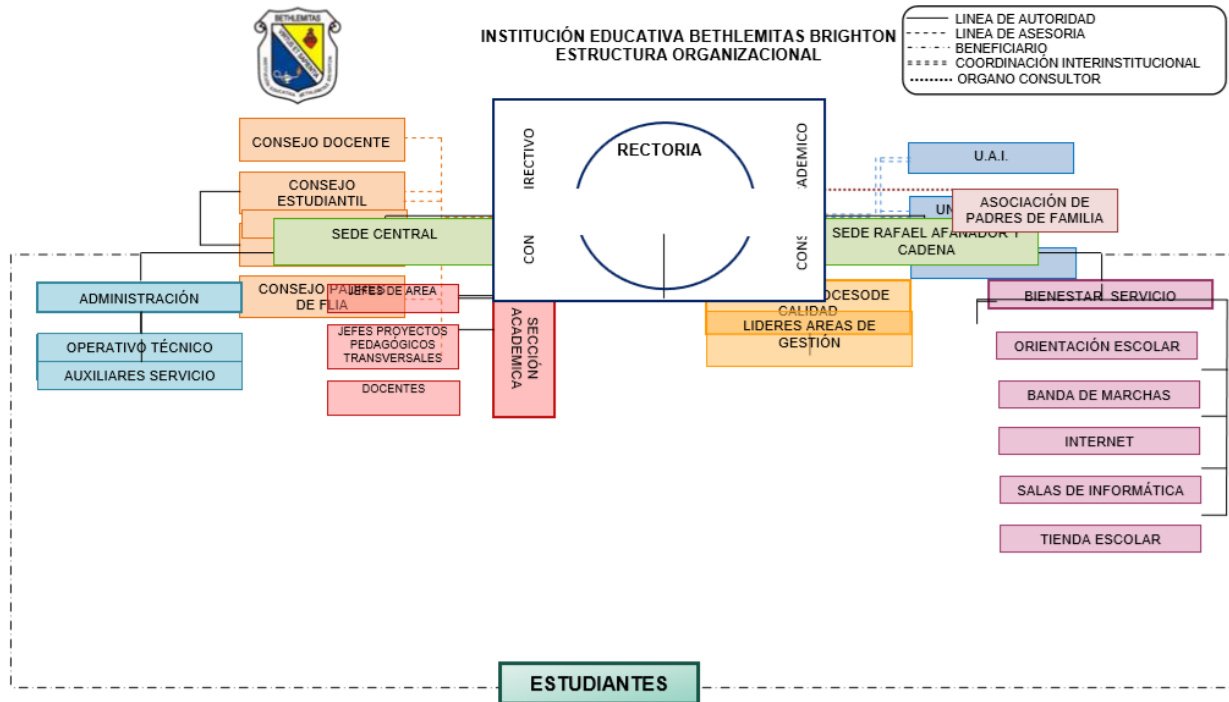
BETHLEMITAS

INSTITUCIÓN EDUCATIVA BETHLEMITAS BRIGHTON
ESTRUCTURA ORGANIZACIONAL

LINEA DE AUTORIDAD
LINEA DE ASESORIA
BENEFICIARIO
COORDINACIÓN INTERINSTITUCIONAL
ORGANO CONSULTOR

CONSEJO DOCENTE

CONSEJO ESTUDIANTIL

SEDE CENTRAL

CONSEJO PADRES DE FLIA

IRECTIVO

RECTORIA

ADEMICO

CON

CONS

U.A.I.

UN

ASOCIACIÓN DE PADRES DE FAMILIA

SEDE RAFAEL AFANADOR Y CADENA

ADMINISTRACIÓN

OPERATIVO TÉCNICO

AUXILIARES SERVICIO

JEFES DE AREA

JEFES PROYECTOS PEDAGÓGICOS TRANSVERSALES

DOCENTES

SECCIÓN ACADEMICA

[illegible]OCESODE CALIDAD

LIDERES AREAS DE GESTIÓN

BIENESTAR SERVICIO

ORIENTACIÓN ESCOLAR

BANDA DE MARCHAS

INTERNET

SALAS DE INFORMÁTICA

TIENDA ESCOLAR

ESTUDIANTES